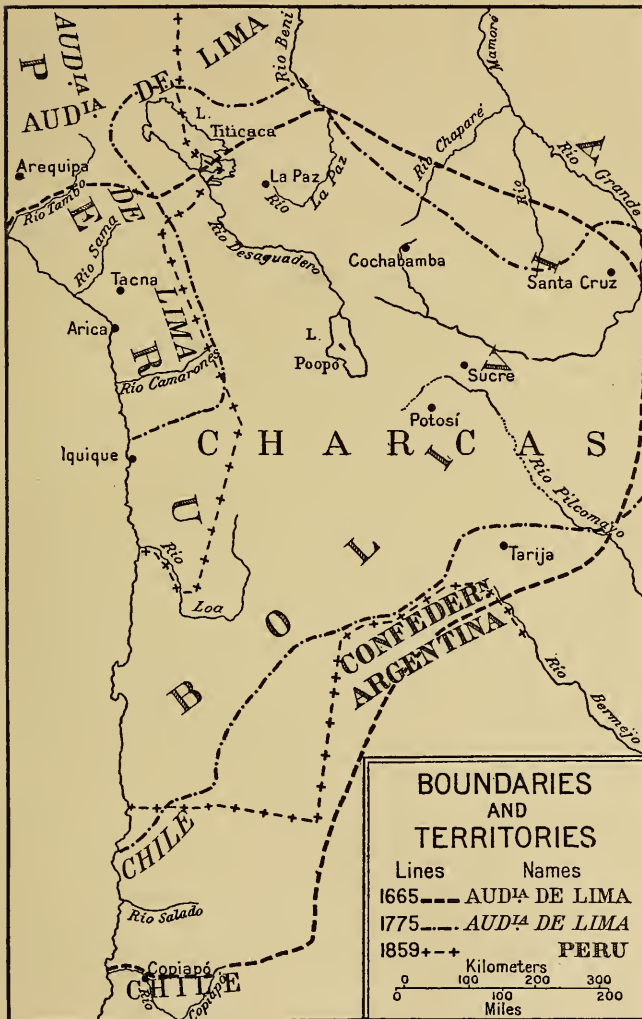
AUDIA DE LIMA
P AUDIA DE LIMA
PERU
Rio Beni
Mamoré
L. Titicaca
Arequipa
La Paz
Rio La Paz
Rio Chaparé
Rio Grande
Rio Tambo
Rio Sama
Rio Desaguadero
Cochabamba
Rio
Santa Cruz
Tacna
Arica
L. Poopó
Rio Camarones
Sucre
Potosí
Iquique
CHARCAS
BOLIVIA
Rio Pilcomayo
Rio Loa
Tarija
CONFEDERN ARGENTINA
Rio Bermejo
CHILE
Rio Salado
Copiapó
Rio Copiapó
CHILE
BOUNDARIES AND TERRITORIES
| Lines | Names |
|---|---|
| 1665 | AUDIA DE LIMA |
| 1775 | AUDIA DE LIMA |
| 1859 | PERU |
Kilometers 0 100 200 300
0 100 200
Miles